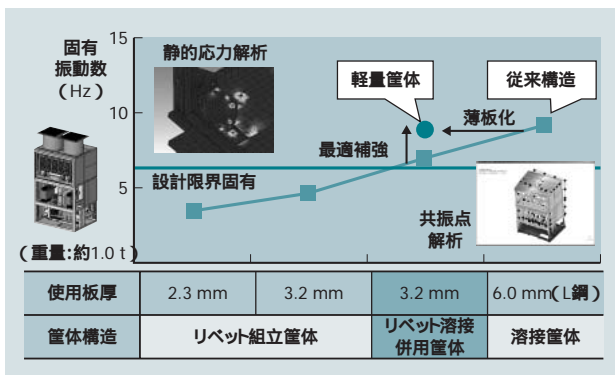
固有振動数（Hz）

15

10

5

静的応力解析

軽量筐体

従来構造

薄板化

最適補強

設計限界固有

共振点解析

（重量:約1.0 t）

| 使用板厚 | 2.3 mm | 3.2 mm | 3.2 mm | 6.0 mm（L鋼） |
|---|---|---|---|---|
| 筐体構造 | リベット組立筐体 | | リベット溶接併用筐体 | 溶接筐体 |